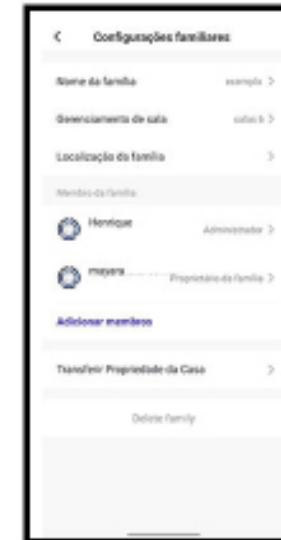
<

Configurações familiares

Nome da família

exemplo >

Gerenciamento de sala

salas 6 >

Localização da família

>

Membro da família

Henrique

Administrador >

mayara

Proprietário da família >

Adicionar membros

Transferir Propriedade da Casa

>

Delete family